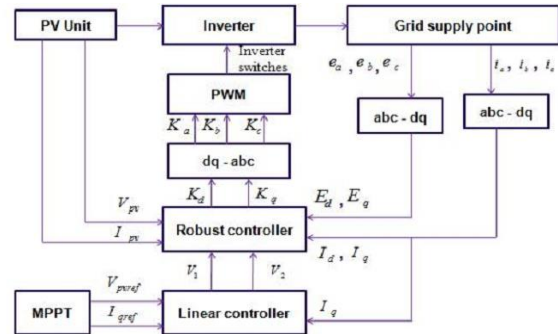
PV Unit

Inverter

Grid supply point

Inverter switches

$e_a$ , $e_b$ , $e_c$

$i_a$ , $i_b$ , $i_c$

PWM

abc - dq

abc - dq

$K_a$ $K_b$ $K_c$

dq - abc

$V_{pv}$

$K_d$ $K_q$

$E_d$ , $E_q$

$I_{pv}$

Robust controller

$I_d$ , $I_q$

$V_1$ $V_2$

MPPT

$V_{pvref}$

$I_{qref}$

Linear controller

$I_q$